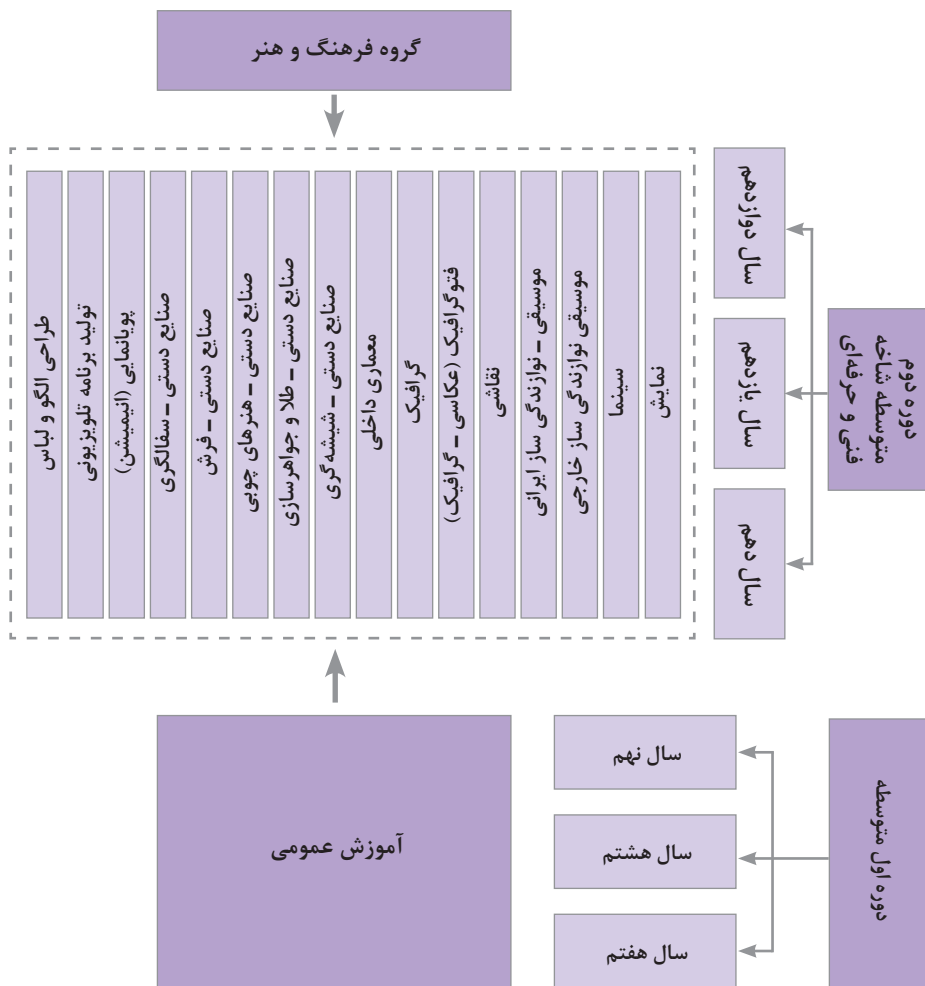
گروه فرهنگ و هنر

نمایش
سینما
موسیقی نوازندگی ساز خارجی
موسیقی ـ نوازندگی ساز ایرانی
نقاشی
فتوگرافیک (عکاسی ـ گرافیک)
گرافیک
معماری داخلی
صنایع دستی ـ شیشه‌گری
صنایع دستی ـ طلا و جواهرسازی
صنایع دستی ـ هنرهای چوبی
صنایع دستی ـ فرش
صنایع دستی ـ سفالگری
پویانمایی (انیمیشن)
تولید برنامه تلویزیونی
طراحی الگو و لباس

دوره دوم متوسطه شاخه فنی و حرفه‌ای

سال دوازدهم
سال یازدهم
سال دهم

دوره اول متوسطه

سال نهم
سال هشتم
سال هفتم

آموزش عمومی